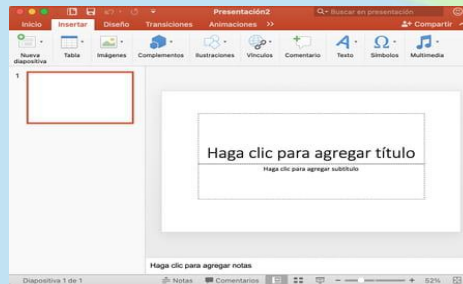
Presentación2
Buscar en presentación
Inicio Insertar Diseño Transiciones Animaciones >>
Compartir
Nueva diapositiva Tabla Imágenes Complementos Ilustraciones Vínculos Comentario Texto Símbolos Multimedia
1
Haga clic para agregar título
Haga clic para agregar subtítulo
Haga clic para agregar notas
Diapositiva 1 de 1
Notas Comentarios
52%